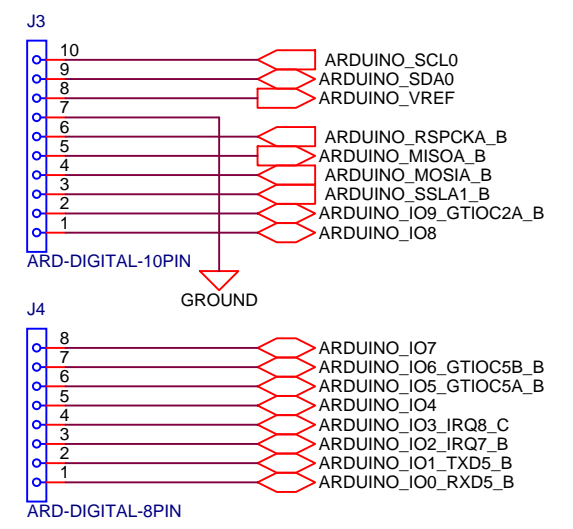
J3

10
9
8
7
6
5
4
3
2
1

ARDUINO_SCL0
ARDUINO_SDA0
ARDUINO_VREF
ARDUINO_RSPCKA_B
ARDUINO_MISOA_B
ARDUINO_MOSIA_B
ARDUINO_SSLA1_B
ARDUINO_IO9_GTIOC2A_B
ARDUINO_IO8

ARD-DIGITAL-10PIN

GROUND

J4

8
7
6
5
4
3
2
1

ARDUINO_IO7
ARDUINO_IO6_GTIOC5B_B
ARDUINO_IO5_GTIOC5A_B
ARDUINO_IO4
ARDUINO_IO3_IRQ8_C
ARDUINO_IO2_IRQ7_B
ARDUINO_IO1_TXD5_B
ARDUINO_IO0_RXD5_B

ARD-DIGITAL-8PIN